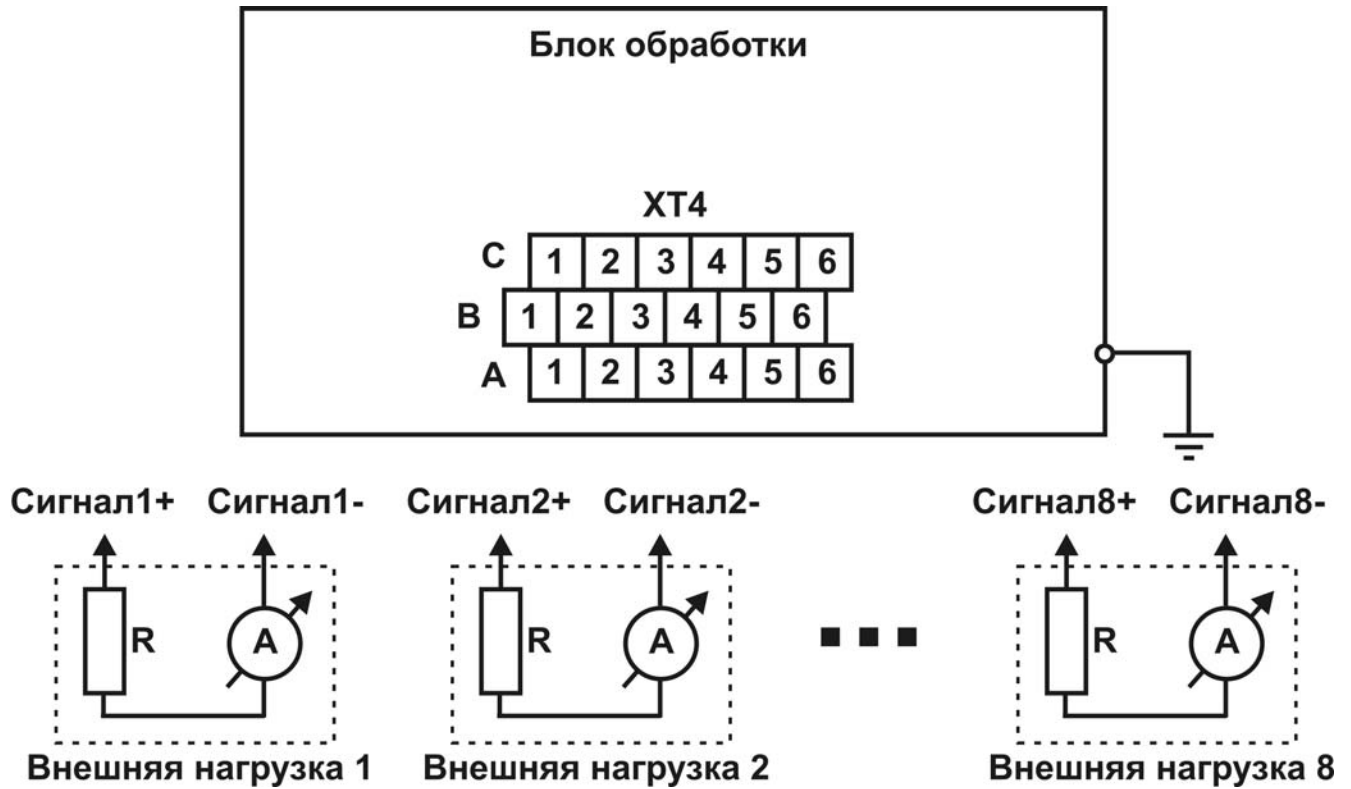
Блок обработки

XT4

| | | | | | | |
|---|---|---|---|---|---|---|
| C | 1 | 2 | 3 | 4 | 5 | 6 |
| B | 1 | 2 | 3 | 4 | 5 | 6 |
| A | 1 | 2 | 3 | 4 | 5 | 6 |

Сигнал1+ Сигнал1-

R A

Внешняя нагрузка 1

Сигнал2+ Сигнал2-

R A

Внешняя нагрузка 2

Сигнал8+ Сигнал8-

R A

Внешняя нагрузка 8